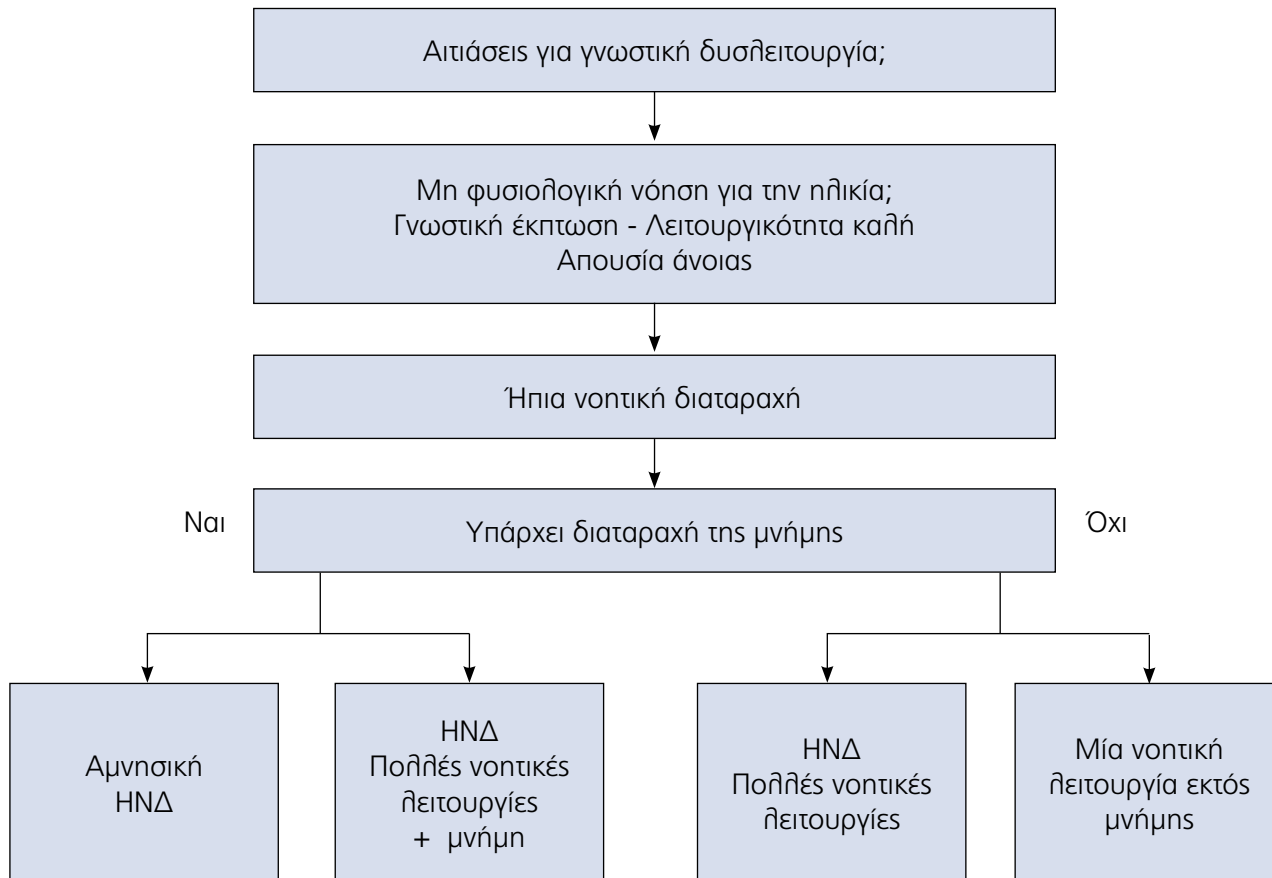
Αιτιάσεις για γνωστική δυσλειτουργία;

Μη φυσιολογική νόηση για την ηλικία;
Γνωστική έκπτωση - Λειτουργικότητα καλή
Απουσία άνοιας

Ήπια νοητική διαταραχή

Ναι

Υπάρχει διαταραχή της μνήμης

Όχι

Αμνησική ΗΝΔ

ΗΝΔ
Πολλές νοητικές λειτουργίες + μνήμη

ΗΝΔ
Πολλές νοητικές λειτουργίες

Μία νοητική λειτουργία εκτός μνήμης